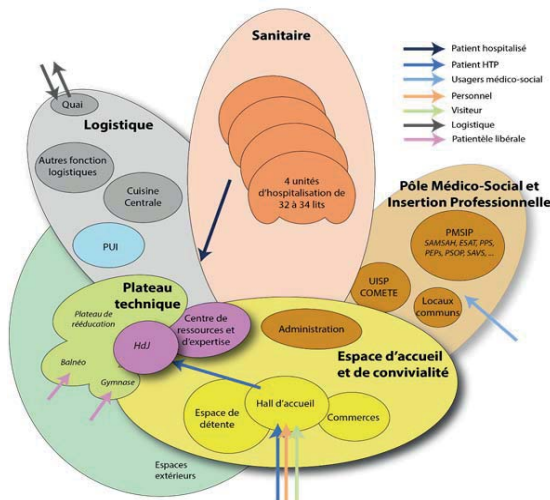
Sanitaire

Patient hospitalisé
Patient HTP
Usagers médico-social
Personnel
Visiteur
Logistique
Patientèle libérale

Quai

Logistique

Autres fonction logistiques

Cuisine Centrale

PUI

4 unités d'hospitalisation de 32 à 34 lits

Pôle Médico-Social et Insertion Professionnelle

PMSIP
SAMSAH, ESAT, PPS, PEPs, PSOP, SAVS, ...

UISP COMETE

Locaux communs

Plateau technique

Plateau de rééducation

Balnéo

Gymnase

HdJ

Centre de ressources et d'expertise

Administration

Espace d'accueil et de convivialité

Espace de détente

Hall d'accueil

Commerces

Espaces extérieurs